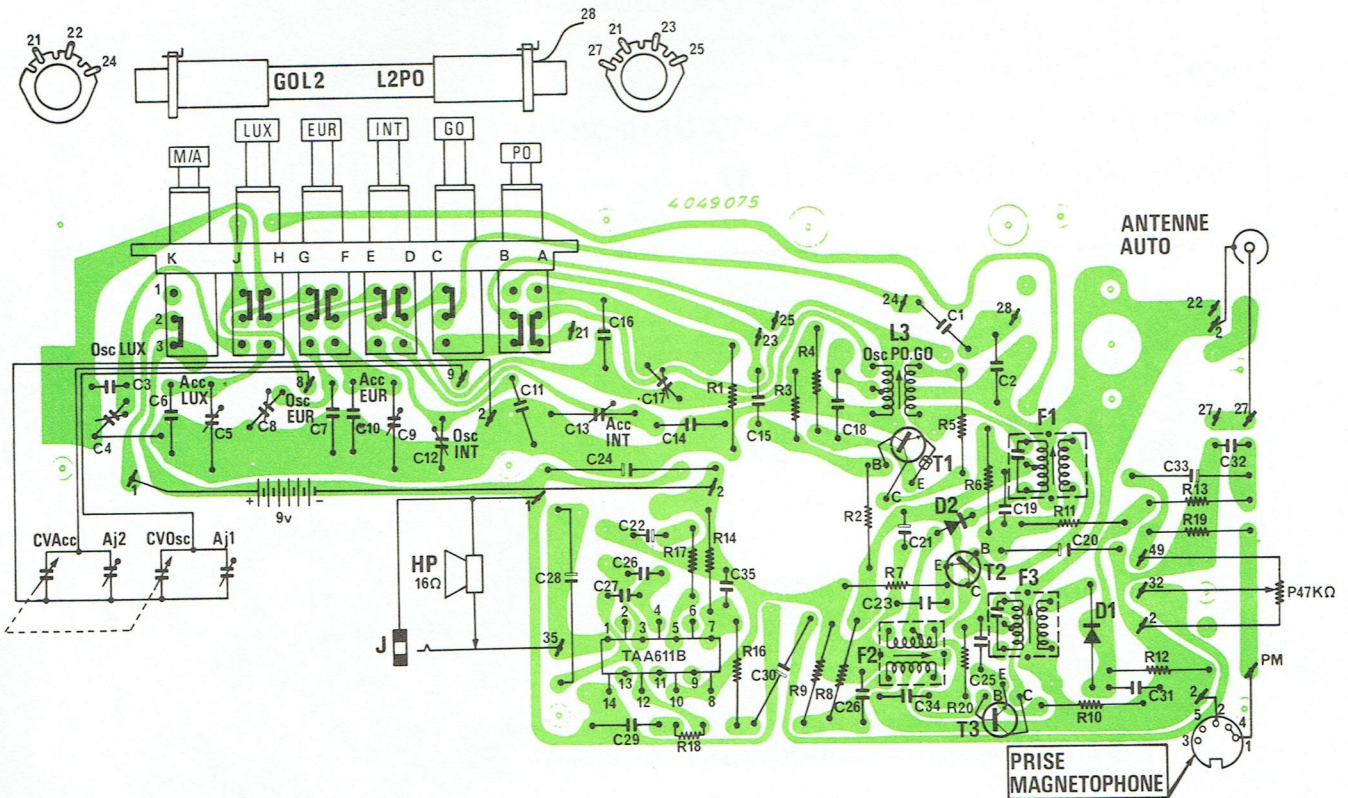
21 22 24
28
GOL2 L2PO
21 23
27 25
M/A LUX EUR INT GO PO
4049075
ANTENNE AUTO
K J H G F E D C B A
1
2
3
Osc LUX
C3
C6
Acc LUX
C5
C4
C8
Osc EUR
8
C7
Acc EUR
C10
C9
9
C12
Osc INT
2
C11
21
C16
C17
C13
Acc INT
C14
R1
C15
23
25
R3
R4
C18
24
C1
28
L3
Osc PO.GO
C2
22
2
T1
B
E
C
R5
F1
R6
27 27
C32
C33
R13
C24
1
2
9v
1
2
CVAcc
Aj2
CVOsc
Aj1
HP
16Ω
J
35
C28
C22
C26
R17
R14
C27
C35
2 3 4 6 7
1 3 5
TAA611B
13 11 9
14 12 10 8
C29
R18
R16
C30
R9
R8
R2
C21
D2
C19
R11
R19
B
C20
49
T2
E
C
R7
C23
F3
32
P47KΩ
2
D1
F2
C25
C26
C34
R20
R12
E
B
C
T3
R10
C31
PM
2
5
4
3
1
PRISE MAGNETOPHONE